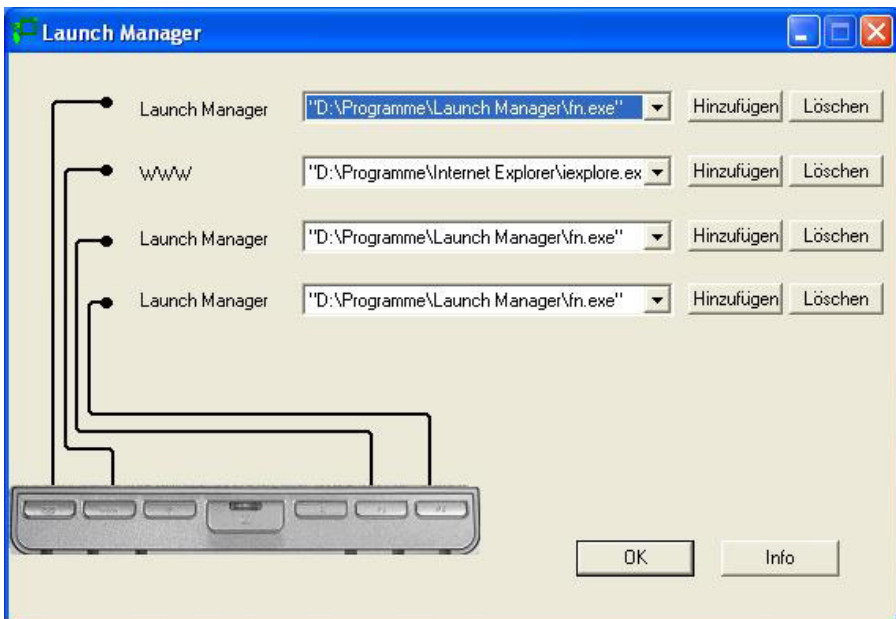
Launch Manager

Launch Manager "D:\Programme\Launch Manager\fn.exe" Hinzufügen Löschen

WWW "D:\Programme\Internet Explorer\iexplore.ex Hinzufügen Löschen

Launch Manager "D:\Programme\Launch Manager\fn.exe" Hinzufügen Löschen

Launch Manager "D:\Programme\Launch Manager\fn.exe" Hinzufügen Löschen

OK Info